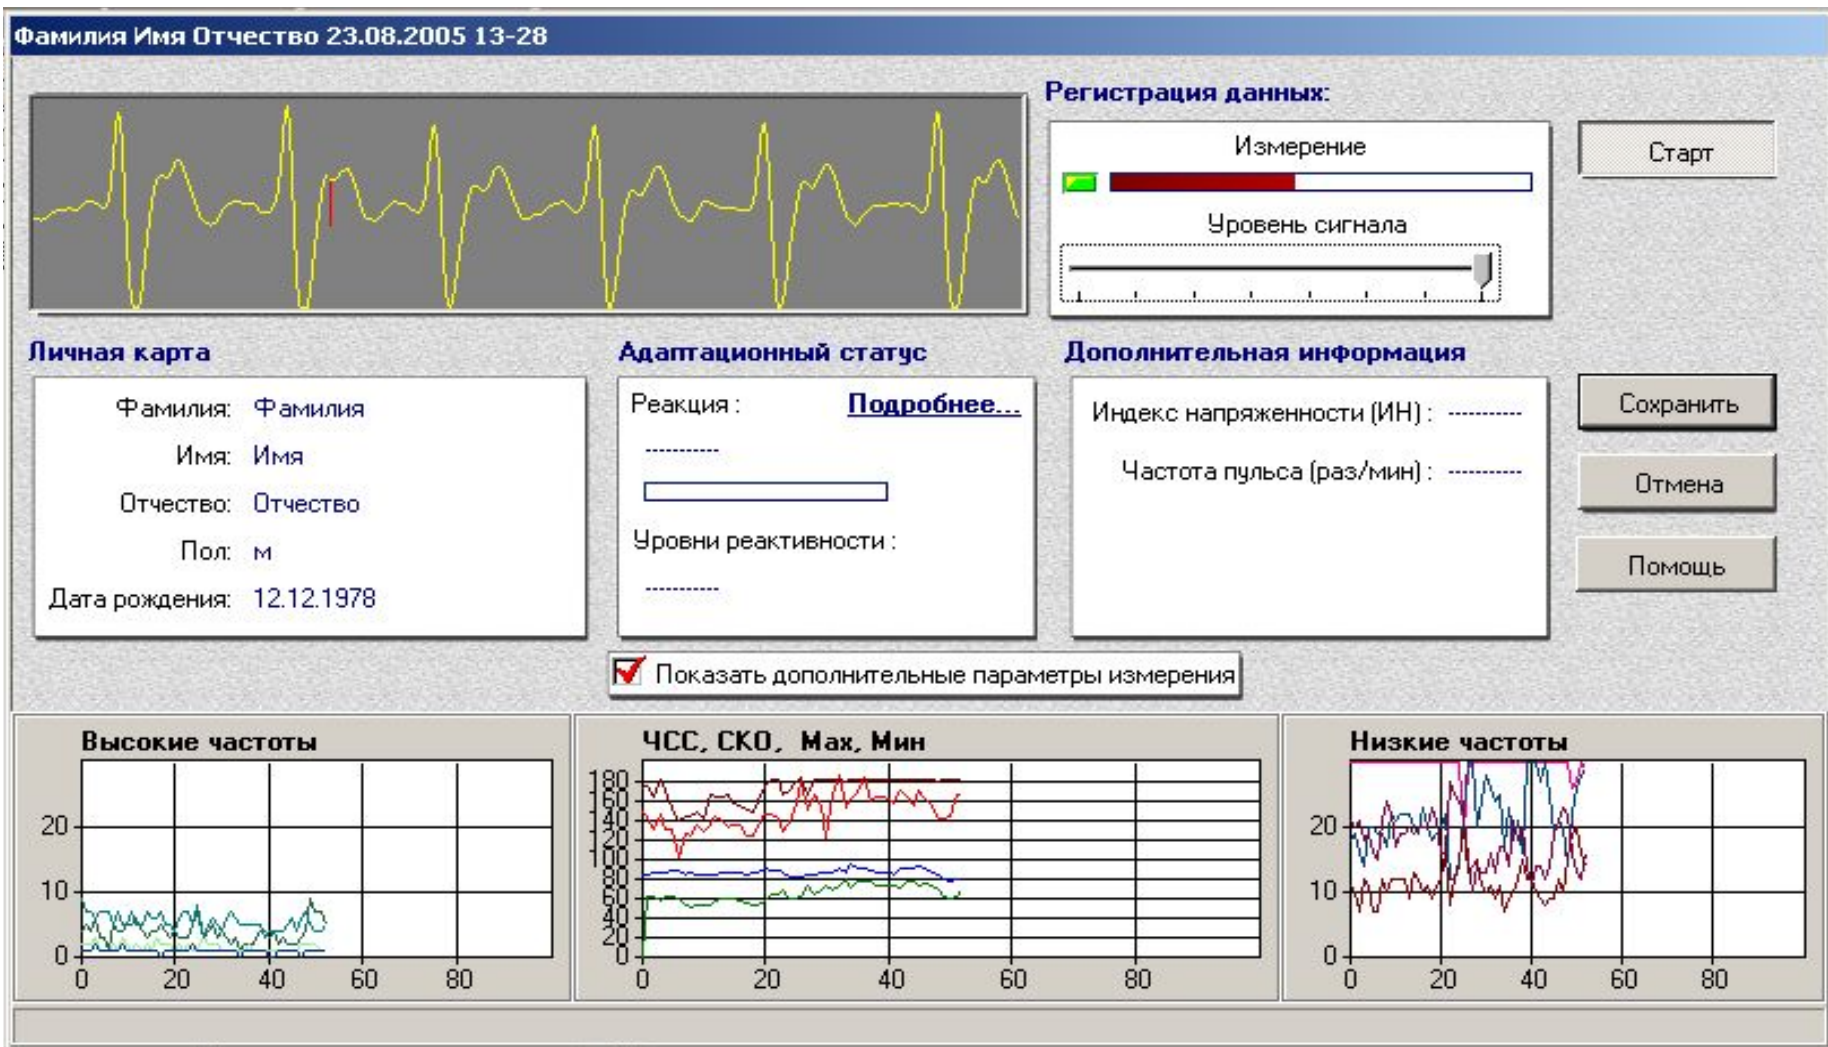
Фамилия Имя Отчество 23.08.2005 13-28

Регистрация данных:

Измерение

Уровень сигнала

Старт

Личная карта

Фамилия: Фамилия

Имя: Имя

Отчество: Отчество

Пол: м

Дата рождения: 12.12.1978

Адаптационный статус

Реакция : Подробнее...

----------

Уровни реактивности :

----------

Дополнительная информация

Индекс напряженности (ИН) : ----------

Частота пульса (раз/мин) : ----------

Сохранить

Отмена

Помощь

Показать дополнительные параметры измерения

Высокие частоты

20
10
0
0 20 40 60 80

ЧСС, СКО, Max, Мин

180
160
140
120
100
80
60
40
20
0
0 20 40 60 80

Низкие частоты

20
10
0
0 20 40 60 80